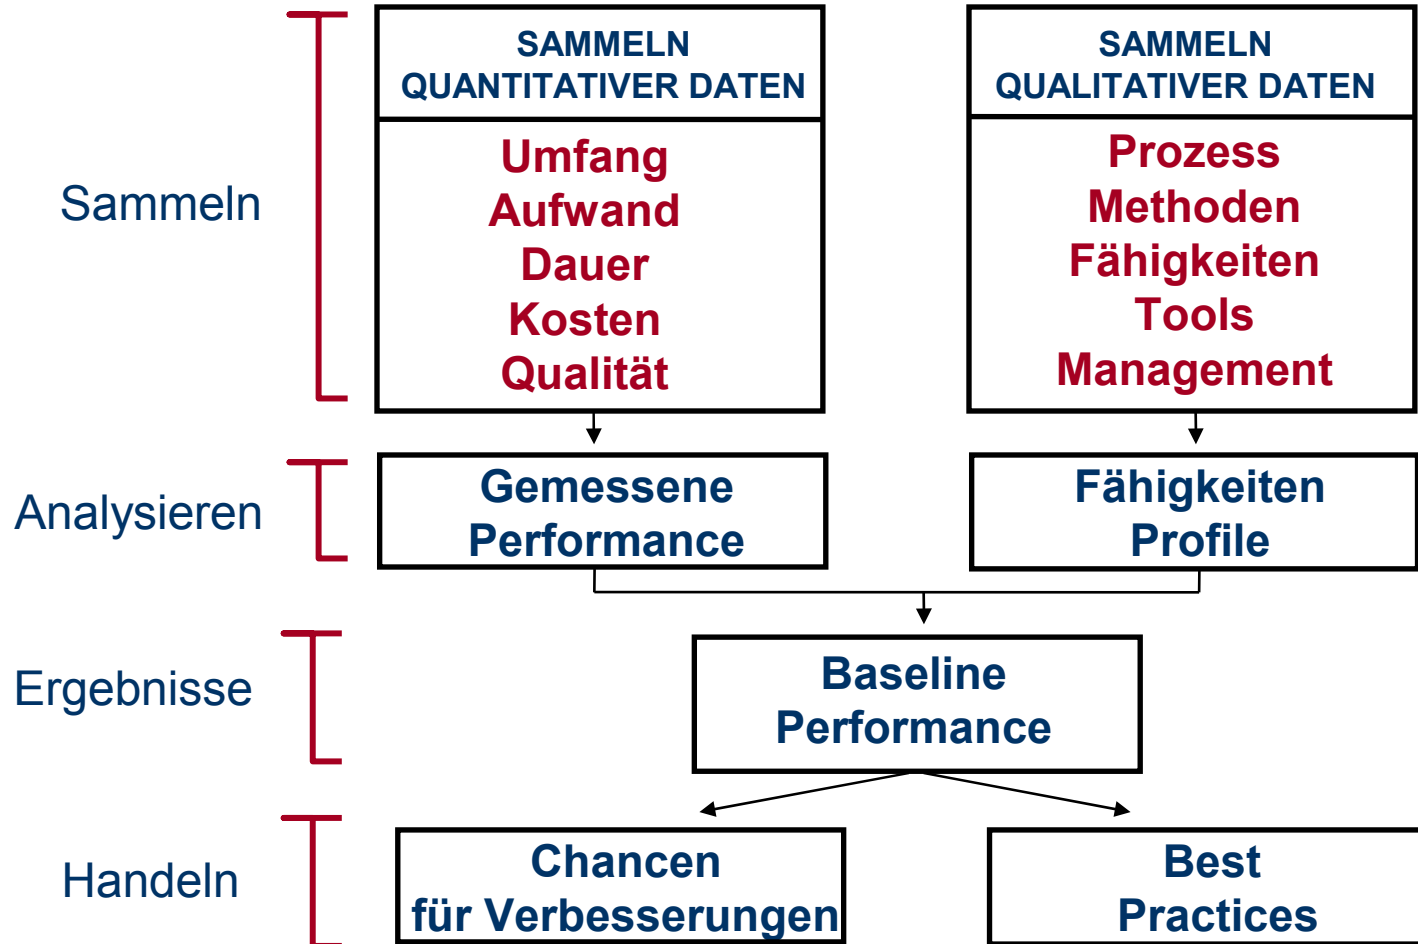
Sammeln

SAMMELN QUANTITATIVER DATEN

Umfang
Aufwand
Dauer
Kosten
Qualität

SAMMELN QUALITATIVER DATEN

Prozess
Methoden
Fähigkeiten
Tools
Management

Analysieren

Gemessene Performance

Fähigkeiten Profile

Ergebnisse

Baseline Performance

Handeln

Chancen für Verbesserungen

Best Practices